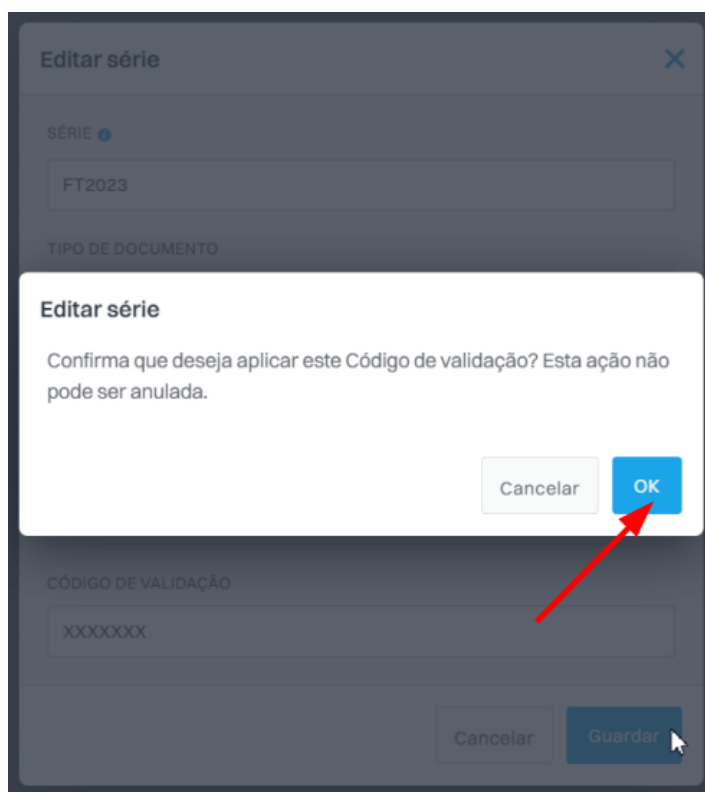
Editar série

SÉRIE

FT2023

TIPO DE DOCUMENTO

Editar série

Confirma que deseja aplicar este Código de validação? Esta ação não pode ser anulada.

Cancelar OK

CÓDIGO DE VALIDAÇÃO

XXXXXXX

Cancelar Guardar